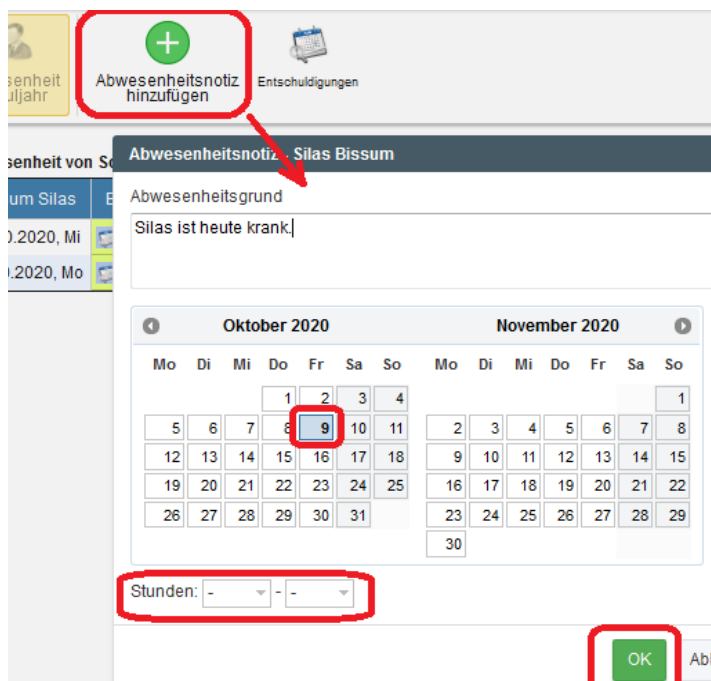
senheit
uljahr

Abwesenheitsnotiz hinzufügen

Entschuldigungen

senheit von So

um Silas

B

).2020, Mi

).2020, Mo

Abwesenheitsnotiz Silas Bissum

Abwesenheitsgrund

Silas ist heute krank.

Oktober 2020

| Mo | Di | Mi | Do | Fr | Sa | So |
|---|---|---|---|---|---|---|
| | | | 1 | 2 | 3 | 4 |
| 5 | 6 | 7 | 8 | 9 | 10 | 11 |
| 12 | 13 | 14 | 15 | 16 | 17 | 18 |
| 19 | 20 | 21 | 22 | 23 | 24 | 25 |
| 26 | 27 | 28 | 29 | 30 | 31 | |

November 2020

| Mo | Di | Mi | Do | Fr | Sa | So |
|---|---|---|---|---|---|---|
| | | | | | | 1 |
| 2 | 3 | 4 | 5 | 6 | 7 | 8 |
| 9 | 10 | 11 | 12 | 13 | 14 | 15 |
| 16 | 17 | 18 | 19 | 20 | 21 | 22 |
| 23 | 24 | 25 | 26 | 27 | 28 | 29 |
| 30 | | | | | | |

Stunden: - - -

OK

Ab